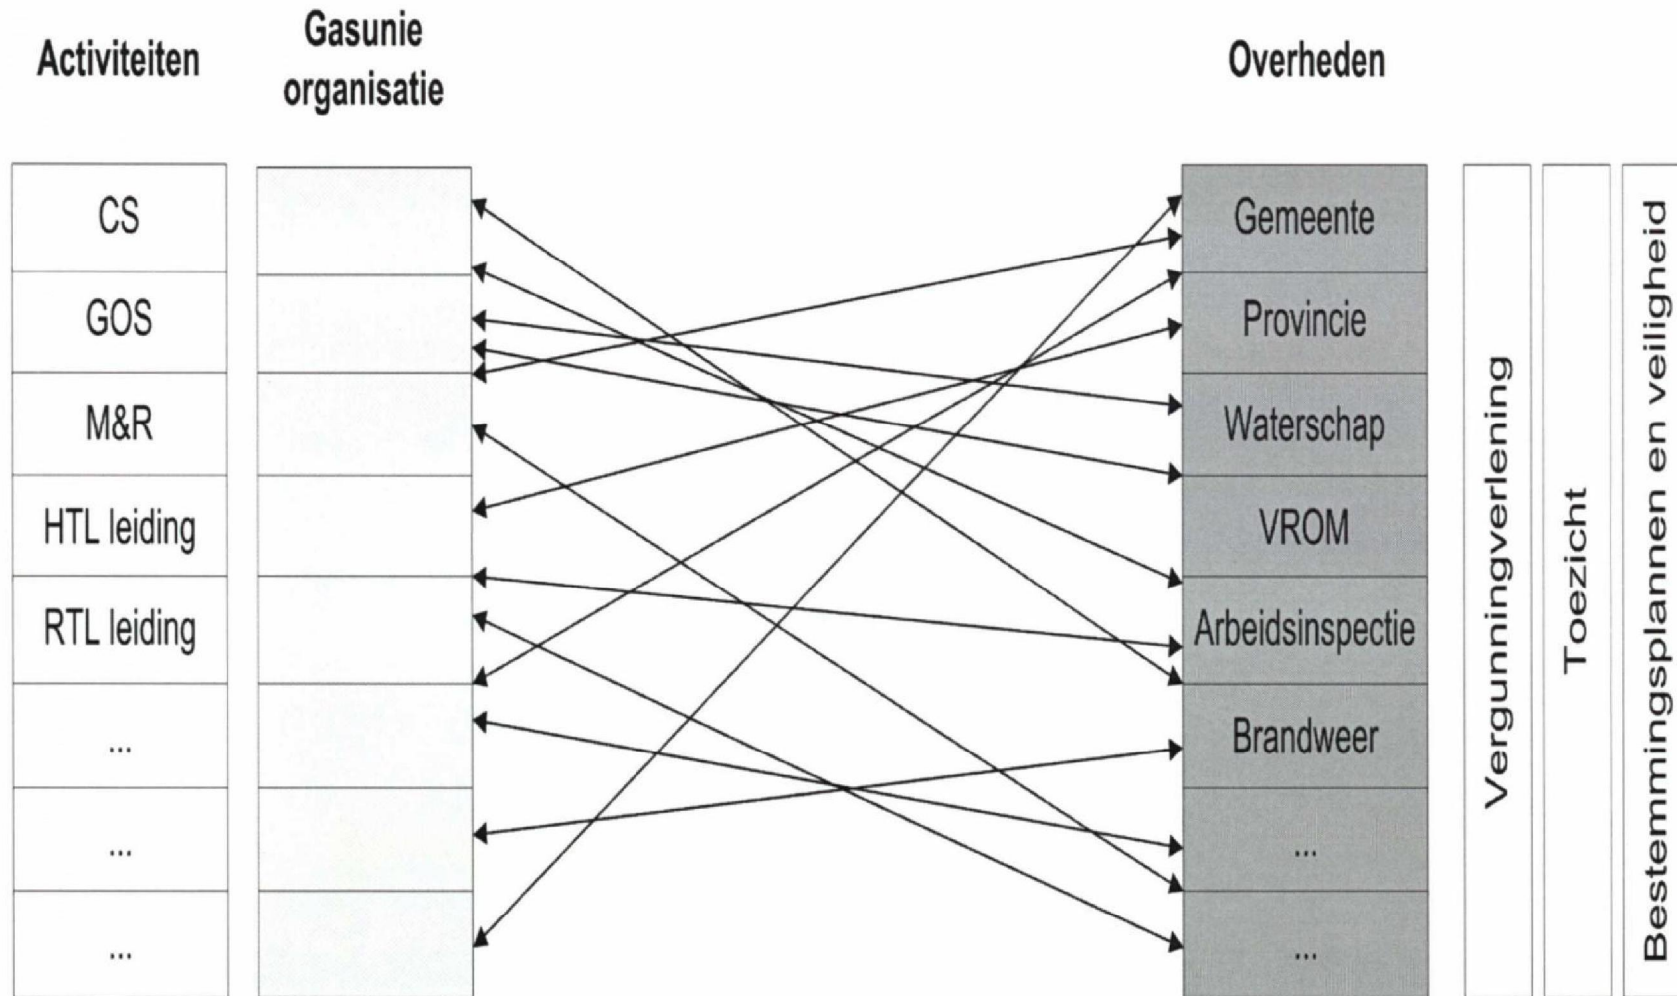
Activiteiten

Gasunie organisatie

Overheden

CS
GOS
M&R
HTL leiding
RTL leiding
...
...
...

Gemeente
Provincie
Waterschap
VROM
Arbeidsinspectie
Brandweer
...
...

Vergunningverlening

Toezicht

Bestemmingsplannen en veiligheid